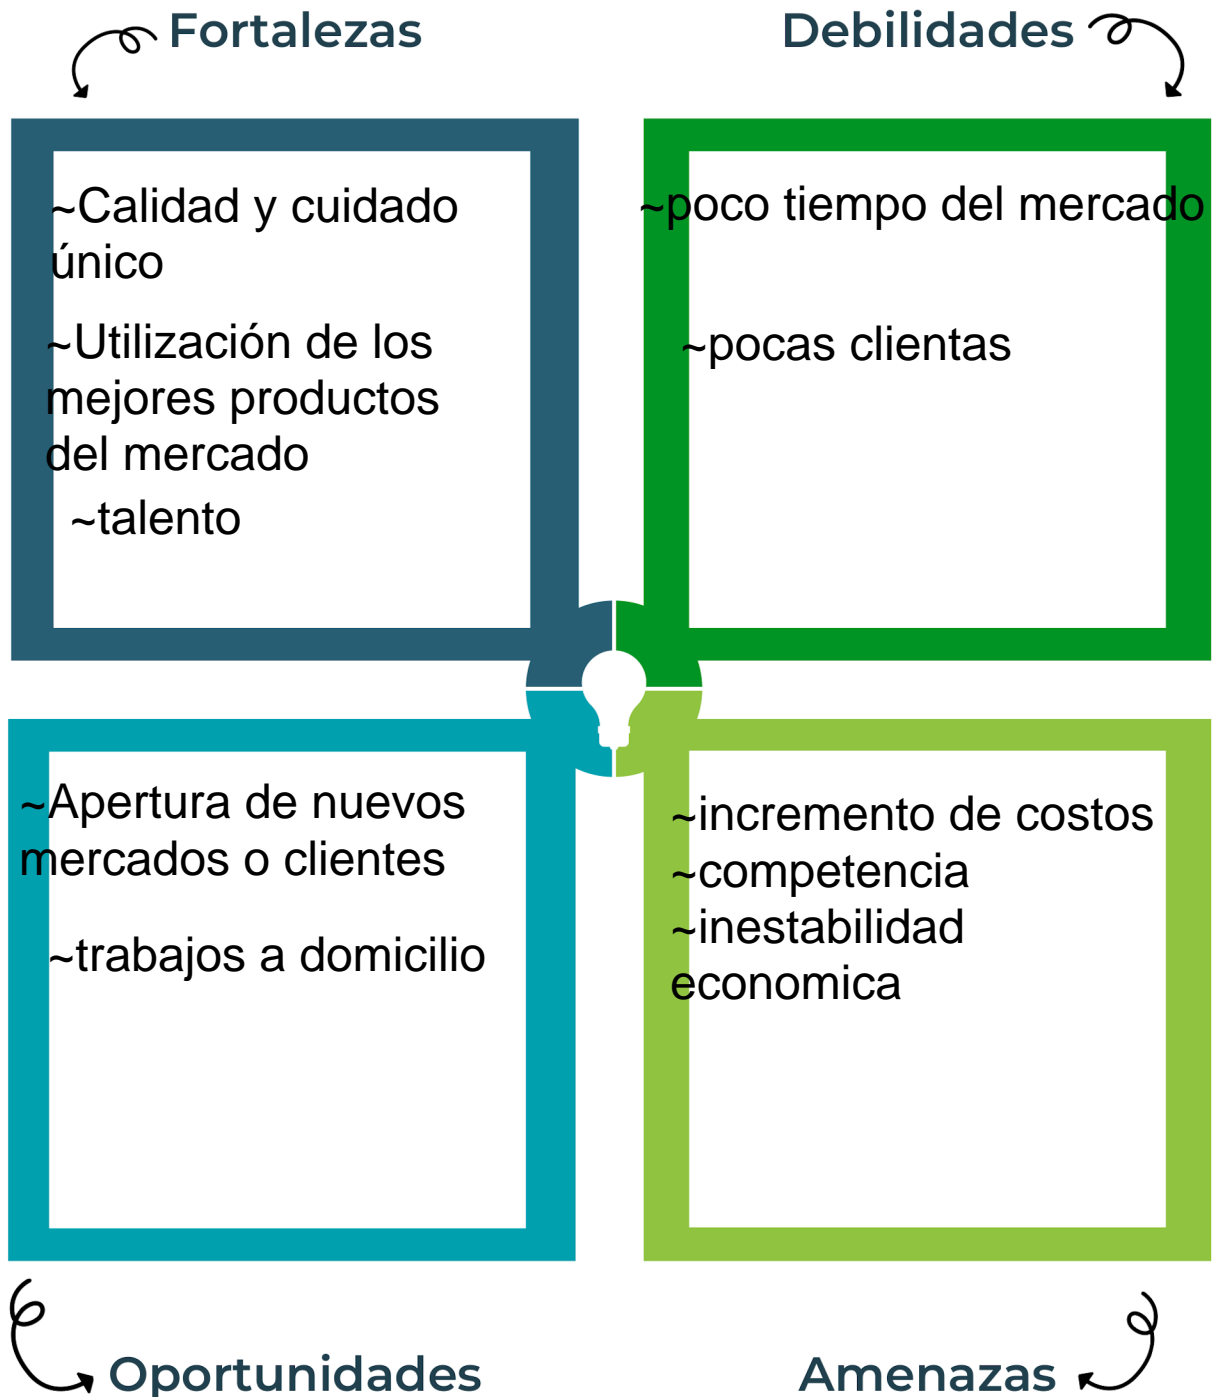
Fortalezas

~Calidad y cuidado único

~Utilización de los mejores productos del mercado

~talento

Debilidades

~poco tiempo del mercado

~pocas clientas

~Apertura de nuevos mercados o clientes

~trabajos a domicilio

Oportunidades

~incremento de costos
~competencia
~inestabilidad economica

Amenazas